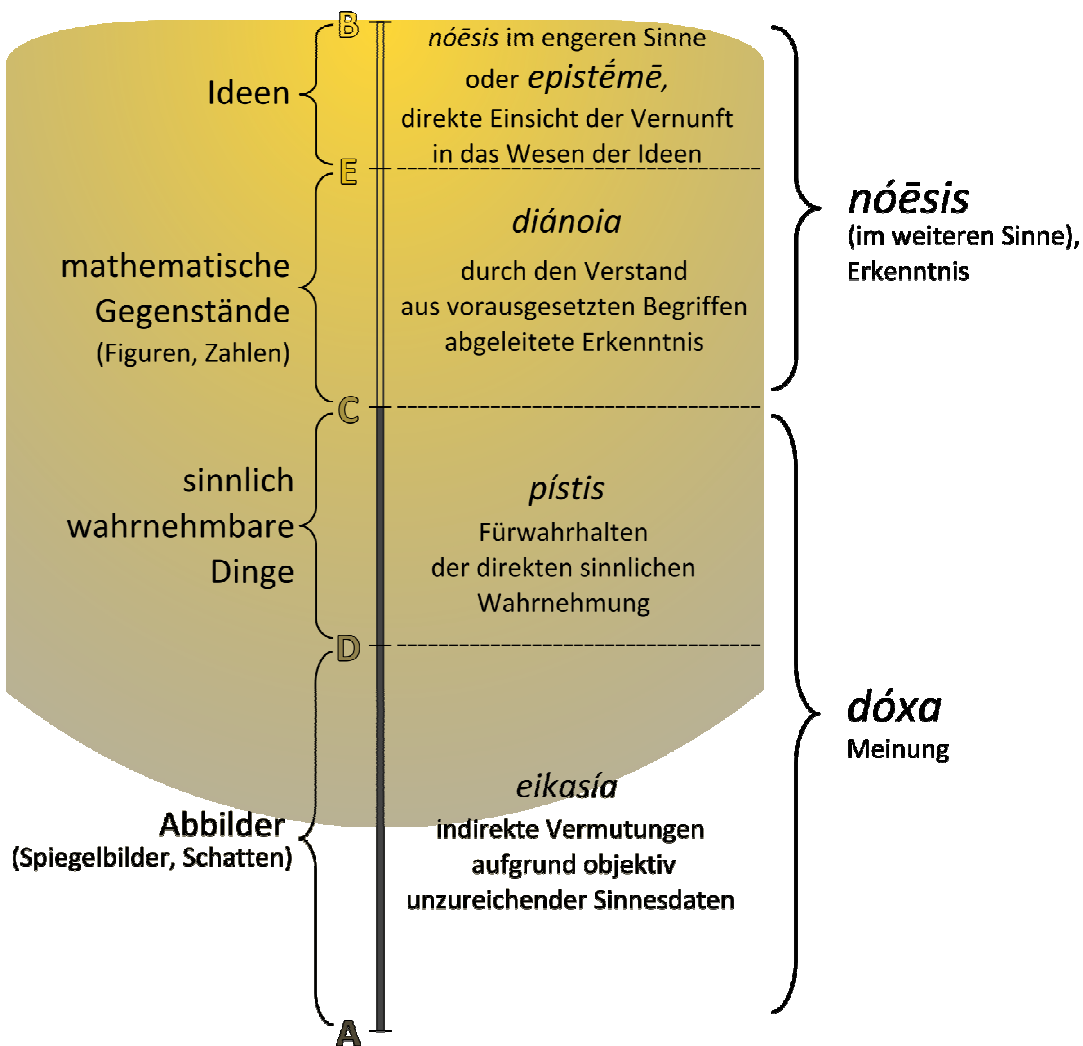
B

Ideen

*nóēsis* im engeren Sinne oder *epistḗmē,* direkte Einsicht der Vernunft in das Wesen der Ideen

E

mathematische Gegenstände (Figuren, Zahlen)

*diánoia*

durch den Verstand aus vorausgesetzten Begriffen abgeleitete Erkenntnis

*nóēsis*
(im weiteren Sinne),
Erkenntnis

C

sinnlich wahrnehmbare Dinge

*pístis*

Fürwahrhalten der direkten sinnlichen Wahrnehmung

D

*dóxa*
Meinung

Abbilder (Spiegelbilder, Schatten)

*eikasía*

indirekte Vermutungen aufgrund objektiv unzureichender Sinnesdaten

A